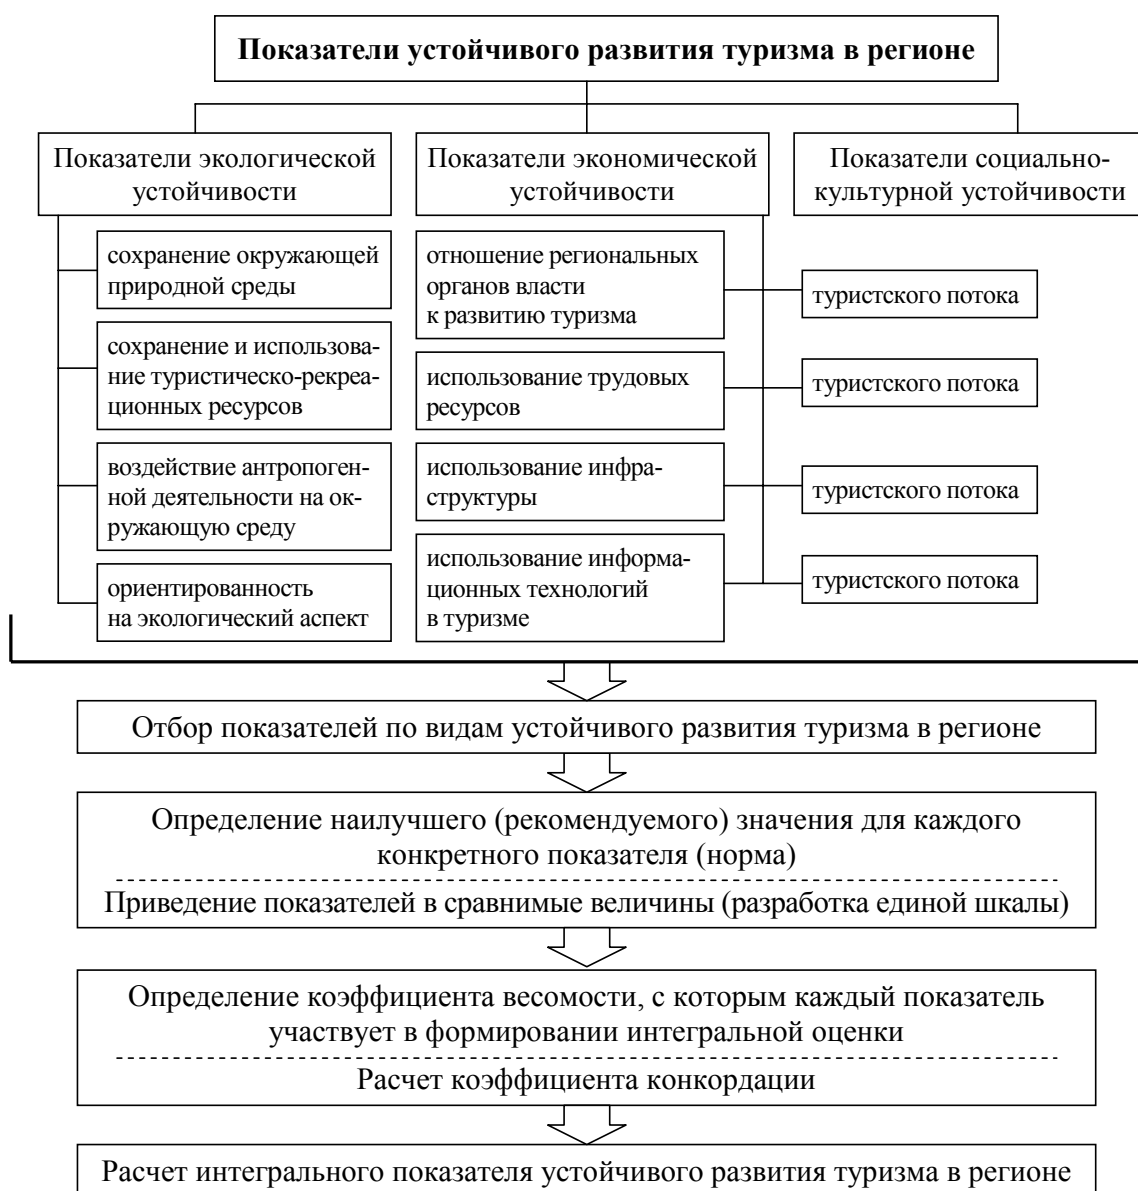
Показатели устойчивого развития туризма в регионе

Показатели экологической устойчивости

Показатели экономической устойчивости

Показатели социально-культурной устойчивости

сохранение окружающей природной среды

сохранение и использование туристическо-рекреационных ресурсов

воздействие антропогенной деятельности на окружающую среду

ориентированность на экологический аспект

отношение региональных органов власти к развитию туризма

использование трудовых ресурсов

использование инфраструктуры

использование информационных технологий в туризме

туристского потока

туристского потока

туристского потока

туристского потока

Отбор показателей по видам устойчивого развития туризма в регионе

Определение наилучшего (рекомендуемого) значения для каждого конкретного показателя (норма)

Приведение показателей в сравнимые величины (разработка единой шкалы)

Определение коэффициента весомости, с которым каждый показатель участвует в формировании интегральной оценки

Расчет коэффициента конкордации

Расчет интегрального показателя устойчивого развития туризма в регионе